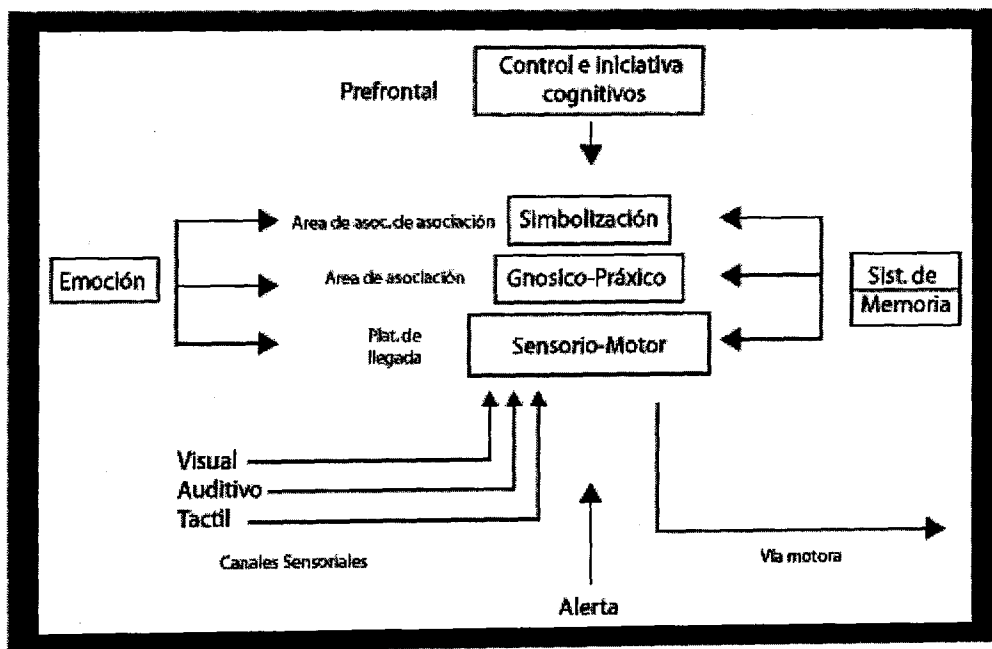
Prefrontal

Control e iniciativa cognitivos

Area de asoc. de asociación

Simbolización

Emoción

Area de asociación

Gnosico-Práxico

Sist. de Memoria

Plat. de llegada

Sensorio-Motor

Visual

Auditivo

Tactil

Canales Sensoriales

Alerta

Vía motora